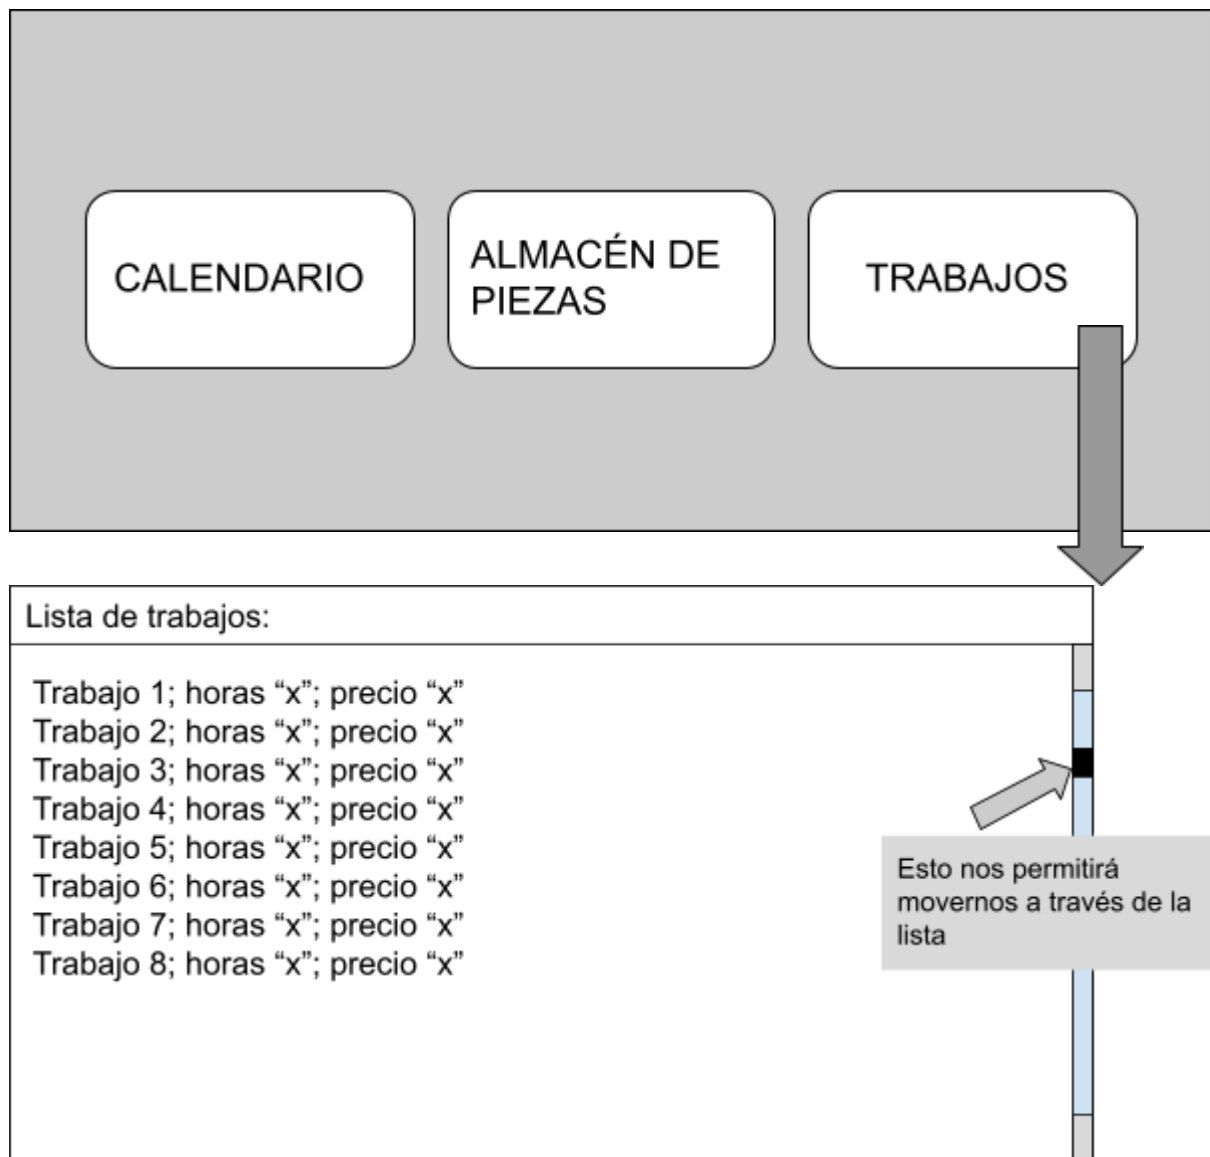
CALENDARIO

ALMACÉN DE PIEZAS

TRABAJOS

Lista de trabajos:

Trabajo 1; horas “x”; precio “x”
Trabajo 2; horas “x”; precio “x”
Trabajo 3; horas “x”; precio “x”
Trabajo 4; horas “x”; precio “x”
Trabajo 5; horas “x”; precio “x”
Trabajo 6; horas “x”; precio “x”
Trabajo 7; horas “x”; precio “x”
Trabajo 8; horas “x”; precio “x”

Esto nos permitirá movernos a través de la lista